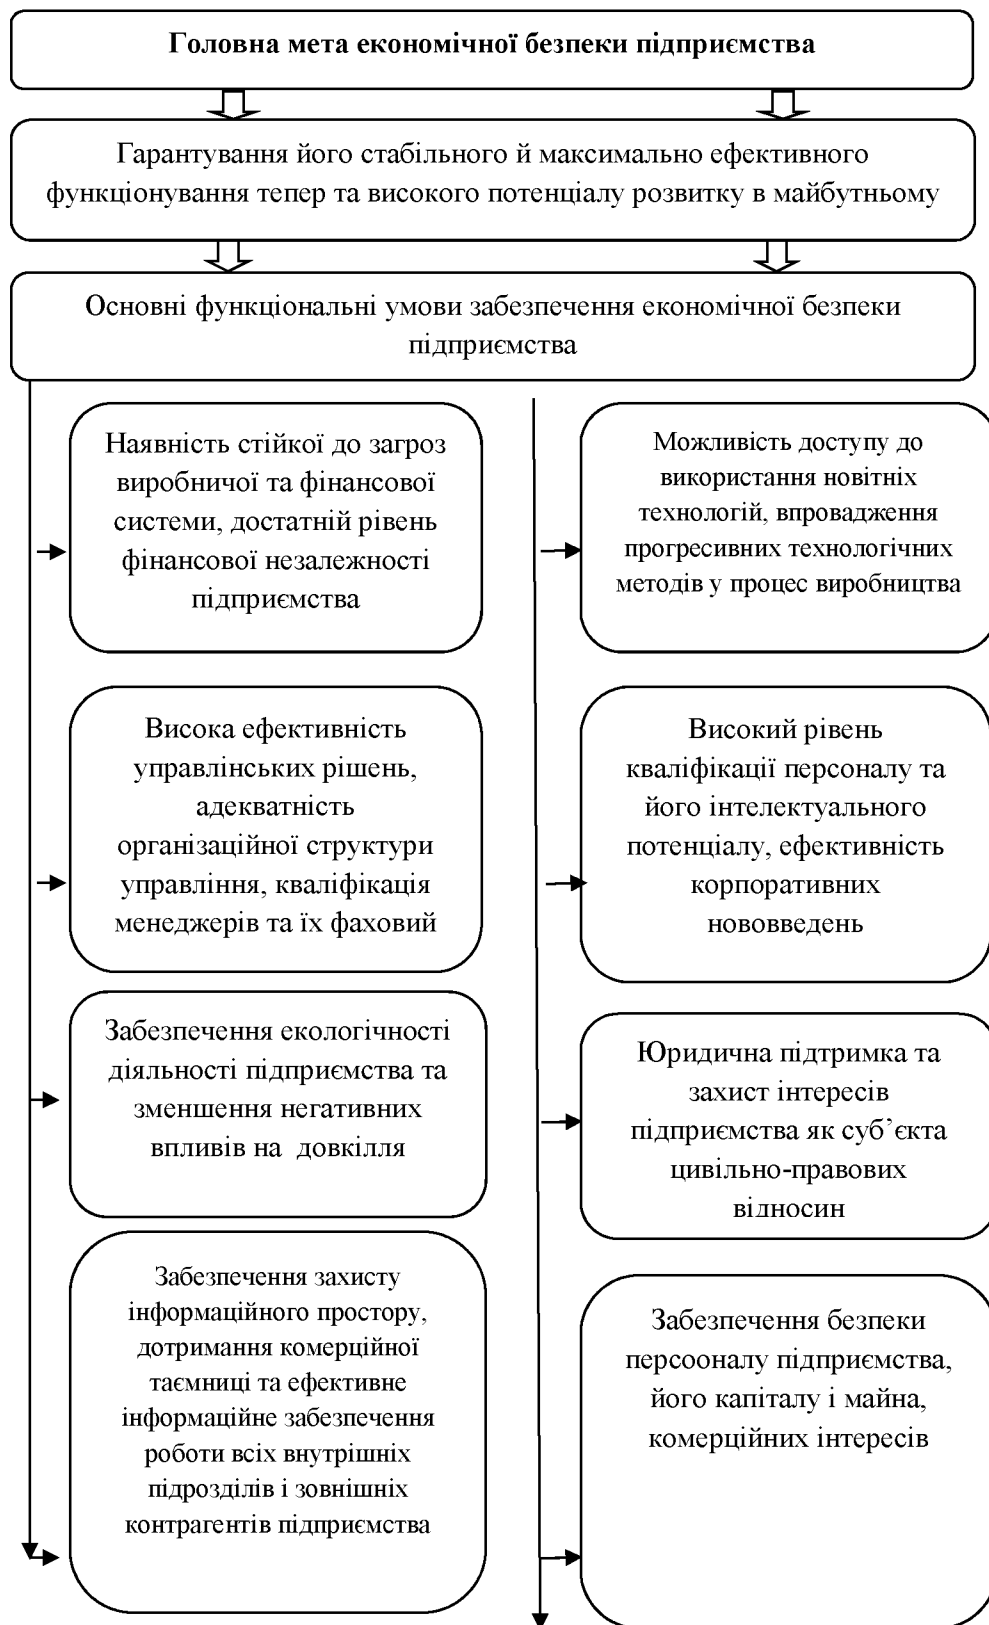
Головна мета економічної безпеки підприємства

Гарантування його стабільного й максимально ефективного функціонування тепер та високого потенціалу розвитку в майбутньому

Основні функціональні умови забезпечення економічної безпеки підприємства

Наявність стійкої до загроз виробничої та фінансової системи, достатній рівень фінансової незалежності підприємства

Висока ефективність управлінських рішень, адекватність організаційної структури управління, кваліфікація менеджерів та їх фаховий

Забезпечення екологічності діяльності підприємства та зменшення негативних впливів на довкілля

Забезпечення захисту інформаційного простору, дотримання комерційної таємниці та ефективне інформаційне забезпечення роботи всіх внутрішніх підрозділів і зовнішніх контрагентів підприємства

Можливість доступу до використання новітніх технологій, впровадження прогресивних технологічних методів у процес виробництва

Високий рівень кваліфікації персоналу та його інтелектуального потенціалу, ефективність корпоративних нововведень

Юридична підтримка та захист інтересів підприємства як суб'єкта цивільно-правових відносин

Забезпечення безпеки персооналу підприємства, його капіталу і майна, комерційних інтересів